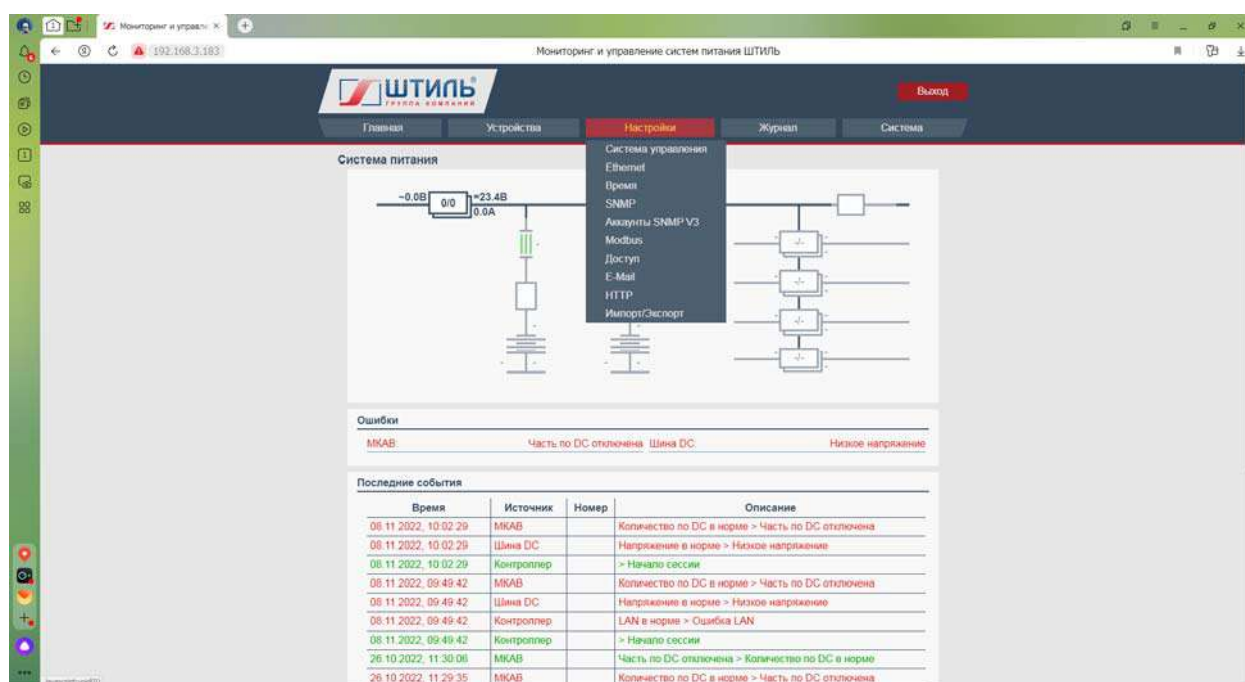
Мониторинг и управле ×

192.168.3.183

Мониторинг и управление систем питания ШТИЛЬ

ШТИЛЬ
ГРУППА КОМПАНИЙ

Выход

Главная | Устройства | Настройки | Журнал | Система

Система управления
Ethernet
Время
SNMP
Аккаунты SNMP V3
Modbus
Доступ
E-Mail
HTTP
Импорт/Экспорт

Система питания

~0.0B
0/0
=23.4B
0.0A

Ошибки

МКАВ: Часть по DC отключена Шина DC: Низкое напряжение

Последние события

| Время | Источник | Номер | Описание |
|---|---|---|---|
| 08.11.2022, 10:02:29 | МКАВ | | Количество по DC в норме > Часть по DC отключена |
| 08.11.2022, 10:02:29 | Шина DC | | Напряжение в норме > Низкое напряжение |
| 08.11.2022, 10:02:29 | Контроллер | | > Начало сессии |
| 08.11.2022, 09:49:42 | МКАВ | | Количество по DC в норме > Часть по DC отключена |
| 08.11.2022, 09:49:42 | Шина DC | | Напряжение в норме > Низкое напряжение |
| 08.11.2022, 09:49:42 | Контроллер | | LAN в норме > Ошибка LAN |
| 08.11.2022, 09:49:42 | Контроллер | | > Начало сессии |
| 26.10.2022, 11:30:06 | МКАВ | | Часть по DC отключена > Количество по DC в норме |
| 26.10.2022, 11:29:35 | МКАВ | | Количество по DC в норме > Часть по DC отключена |